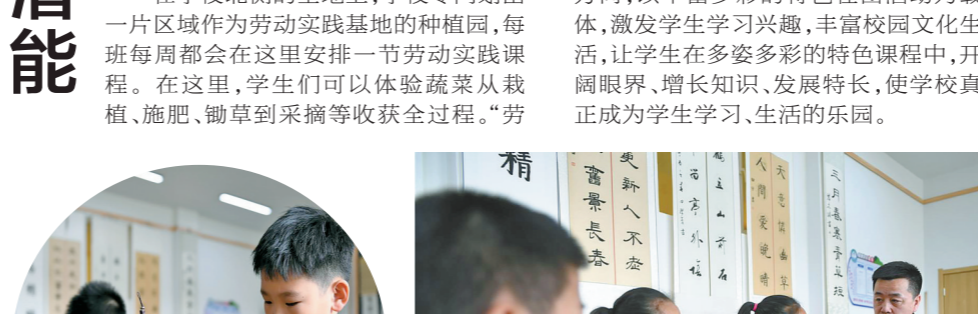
能

一片区域作为劳动实践基地的种植园，每班每周都会在这里安排一节劳动实践课程。在这里，学生们可以体验蔬菜从栽植、施肥、锄草到采摘等收获全过程。"劳

体，激发学生学习兴趣，丰富校园文化生活，让学生在多姿多彩的特色课程中，开阔眼界、增长知识、发展特长，使学校真正成为学生学习、生活的乐园。

精

富景長春

更新人不老